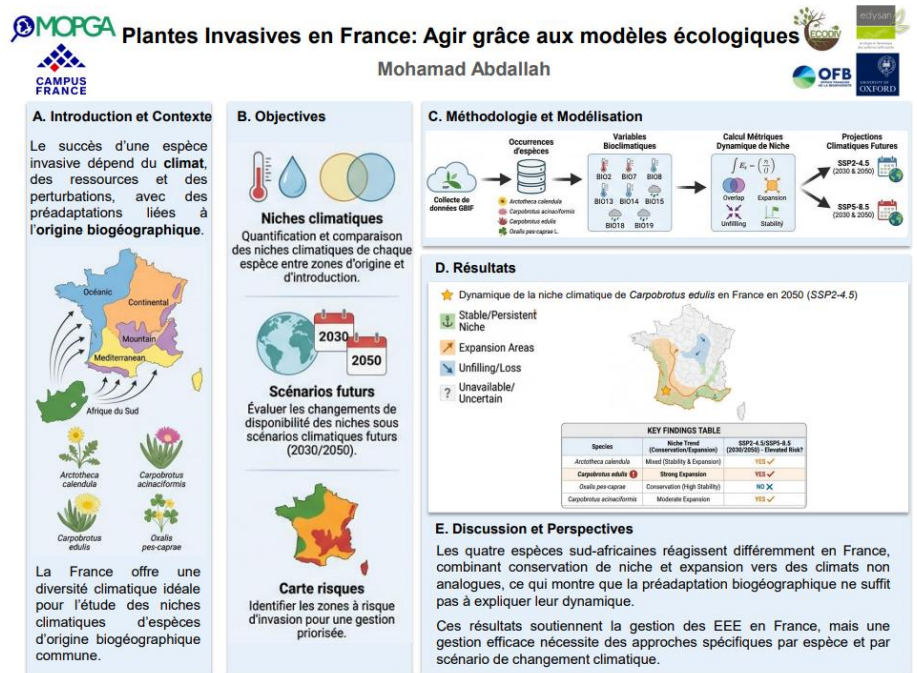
MOPGA Plantes Invasives en France: Agir grâce aux modèles écologiques
CAMPUS FRANCE
Mohamad Abdallah
ECODIV edysan OFB UNIVERSITY OF OXFORD

A. Introduction et Contexte

Le succès d'une espèce invasive dépend du climat, des ressources et des perturbations, avec des préadaptations liées à l'origine biogéographique.

Océanic
Continental
Mountain
Mediterranean
Afrique du Sud

Arctotheca calendula
Carpobrotus acinaciformis
Carpobrotus edulis
Oxalis pes-caprae

La France offre une diversité climatique idéale pour l'étude des niches climatiques d'espèces d'origine biogéographique commune.

B. Objectives

Niches climatiques
Quantification et comparaison des niches climatiques de chaque espèce entre zones d'origine et d'introduction.

2030
2050
Scénarios futurs
Évaluer les changements de disponibilité des niches sous scénarios climatiques futurs (2030/2050).

Carte risques
Identifier les zones à risque d'invasion pour une gestion priorisée.

C. Méthodologie et Modélisation

Collecte de données GBIF
Occurrences d'espèces
Arctotheca calendula
Carpobrotus acinaciformis
Carpobrotus edulis
Oxalis pes-caprae L.
Variables Bioclimatiques
BIO2 BIO7 BIO8
BIO13 BIO14 BIO15
BIO18 BIO19
Calcul Métriques Dynamique de Niche
Overlap Expansion
Unfilling Stability
Projections Climatiques Futures
SSP2-4.5 (2030 & 2050)
SSP5-8.5 (2030 & 2050)

D. Résultats

Dynamique de la niche climatique de Carpobrotus edulis en France en 2050 (SSP2-4.5)

Stable/Persistent Niche
Expansion Areas
Unfilling/Loss
Unavailable/ Uncertain

KEY FINDINGS TABLE

| Species | Niche Trend (Conservation/Expansion) | SSP2-4.5/SSP5-8.5 (2030/2050) - Elevated Risk? |
|---|---|---|
| Arctotheca calendula | Mixed (Stability & Expansion) | YES ✓ |
| Carpobrotus edulis ! | Strong Expansion | YES ✓ |
| Oxalis pes-caprae | Conservation (High Stability) | NO ✗ |
| Carpobrotus acinaciformis | Moderate Expansion | YES ✓ |

E. Discussion et Perspectives

Les quatre espèces sud-africaines réagissent différemment en France, combinant conservation de niche et expansion vers des climats non analogues, ce qui montre que la préadaptation biogéographique ne suffit pas à expliquer leur dynamique.

Ces résultats soutiennent la gestion des EEE en France, mais une gestion efficace nécessite des approches spécifiques par espèce et par scénario de changement climatique.